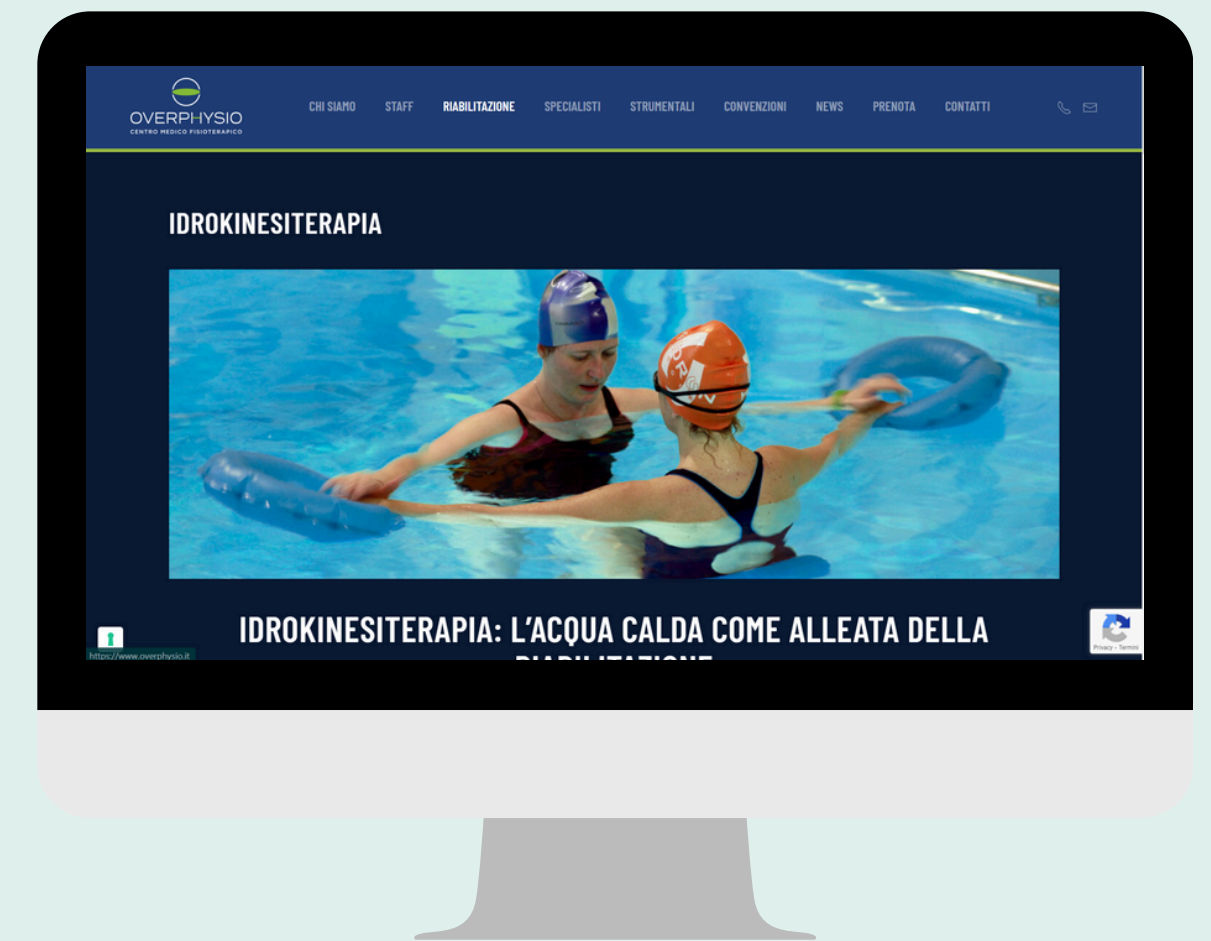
OVERPHYSIO
CENTRO MEDICO FISIOTERAPICO

CHI SIAMO STAFF RIABILITAZIONE SPECIALISTI STRUMENTALI CONVENZIONI NEWS PRENOTA CONTATTI

IDROKINESITERAPIA

IDROKINESITERAPIA: L'ACQUA CALDA COME ALLEATA DELLA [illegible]

https://www.overphysio.it

Privacy - Termini